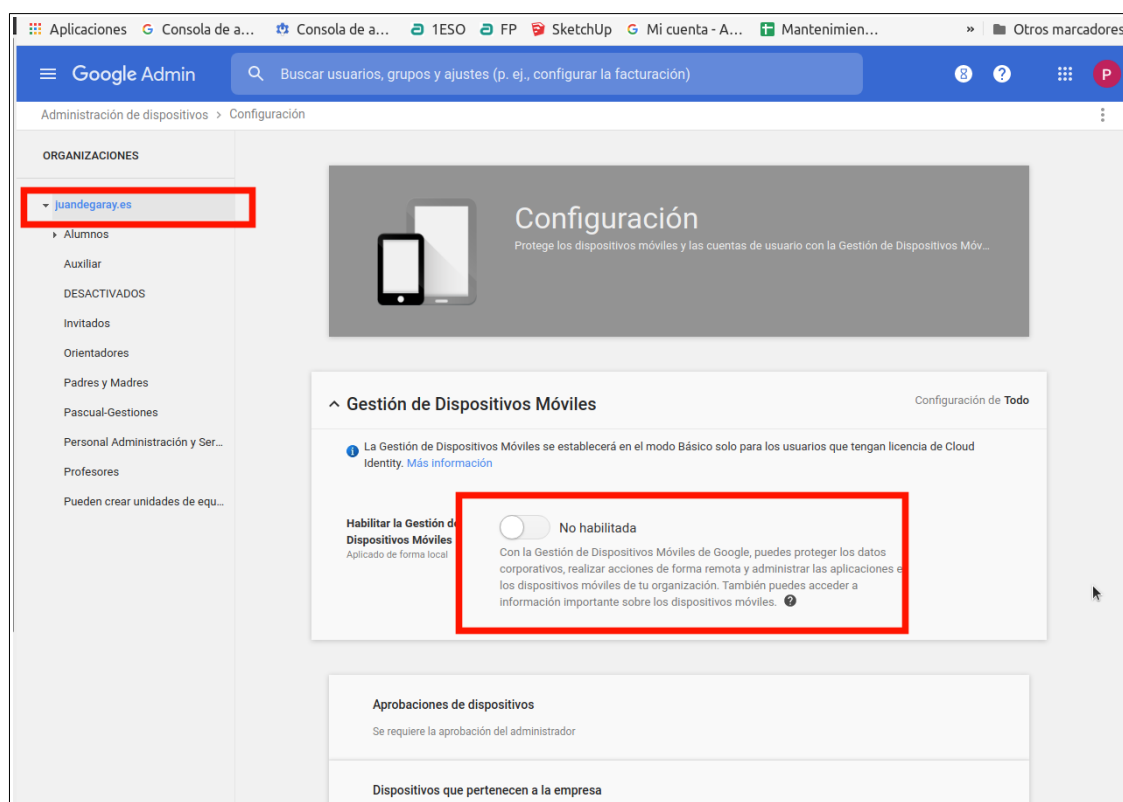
Aplicaciones Consola de a... Consola de a... 1ESO FP SketchUp Mi cuenta - A... Mantenimien... » Otros marcadores

Google Admin Buscar usuarios, grupos y ajustes (p. ej., configurar la facturación) 8 ? P

Administración de dispositivos › Configuración

ORGANIZACIONES

juandegaray.es
Alumnos
Auxiliar
DESACTIVADOS
Invitados
Orientadores
Padres y Madres
Pascual-Gestiones
Personal Administración y Ser...
Profesores
Pueden crear unidades de equ...

Configuración
Protege los dispositivos móviles y las cuentas de usuario con la Gestión de Dispositivos Móv...

Gestión de Dispositivos Móviles
Configuración de Todo

La Gestión de Dispositivos Móviles se establecerá en el modo Básico solo para los usuarios que tengan licencia de Cloud Identity. Más información

Habilitar la Gestión de Dispositivos Móviles
Aplicado de forma local

No habilitada
Con la Gestión de Dispositivos Móviles de Google, puedes proteger los datos corporativos, realizar acciones de forma remota y administrar las aplicaciones e los dispositivos móviles de tu organización. También puedes acceder a información importante sobre los dispositivos móviles.

Aprobaciones de dispositivos
Se requiere la aprobación del administrador

Dispositivos que pertenecen a la empresa